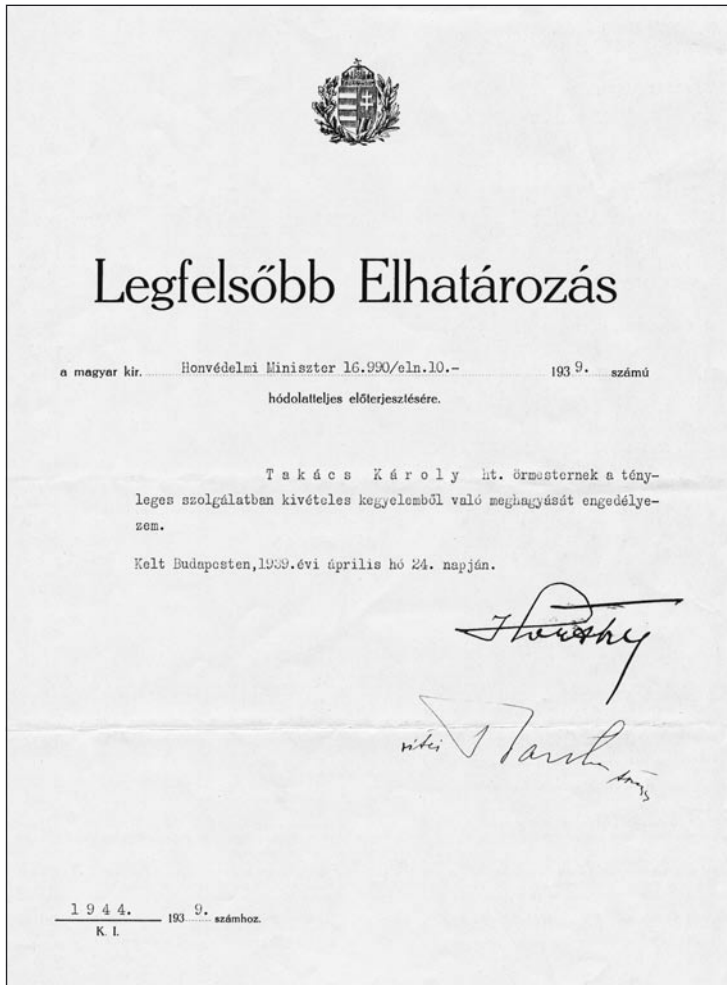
Legfelsőbb Elhatározás

a magyar kir. Honvédelmi Miniszter 16.990/eln.10.- 1939. számú hódolatteljes előterjesztésére.

Takács Károly ht. őrmesternek a tényleges szolgálatban kivételes kegyelemből való meghagyását engedélyezem.

Kelt Budapesten,1939.évi április hó 24. napján.

Horthy

vitéz Bartha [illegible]

$\frac{1944.}{K. I.}$ 1939. számhoz.